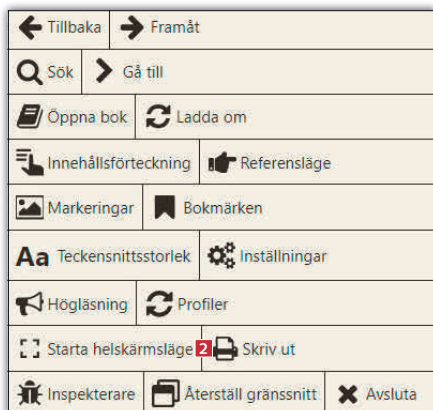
Tillbaka
Framåt
Sök
Gå till
Öppna bok
Ladda om
Innehållsförteckning
Referensläge
Markeringar
Bokmärken
Aa Teckensnittsstorlek
Inställningar
Högläsning
Profiler
Starta helskärmsläge 2
Skriv ut
Inspekterare
Återställ gränssnitt
Avsluta